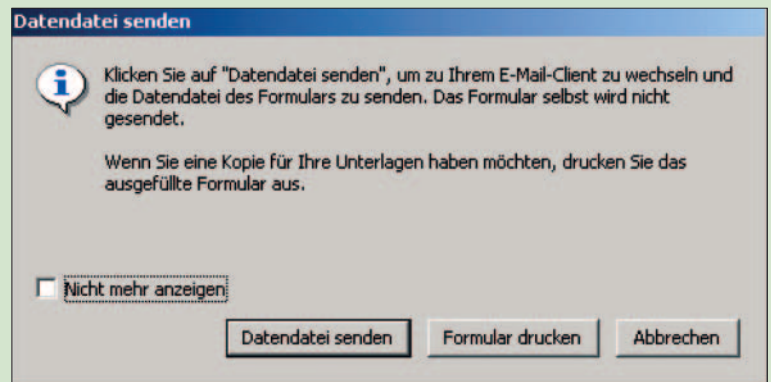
Datendatei senden

Klicken Sie auf "Datendatei senden", um zu Ihrem E-Mail-Client zu wechseln und die Datendatei des Formulars zu senden. Das Formular selbst wird nicht gesendet.

Wenn Sie eine Kopie für Ihre Unterlagen haben möchten, drucken Sie das ausgefüllte Formular aus.

Nicht mehr anzeigen

Datendatei senden

Formular drucken

Abbrechen